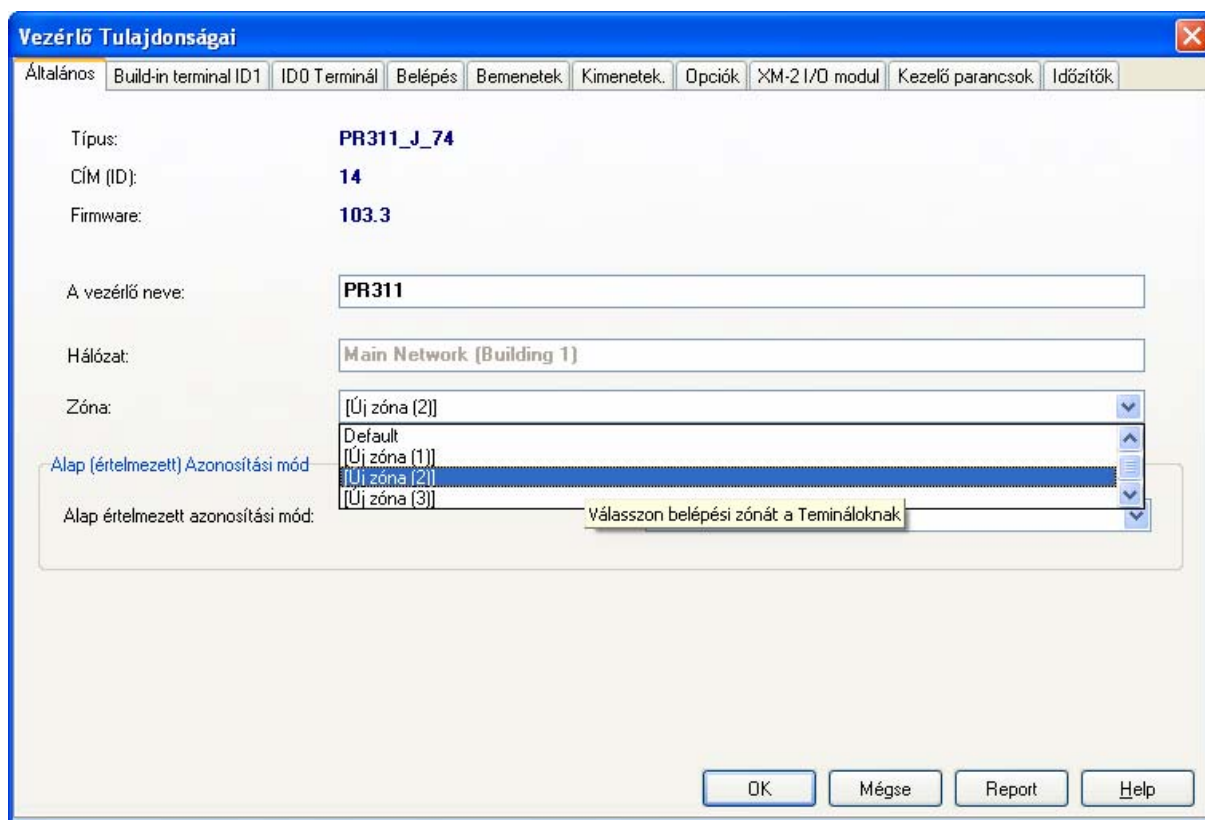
Vezérlő Tulajdonságai

Általános | Build-in terminal ID1 | ID0 Terminál | Belépés | Bemenetek | Kimenetek. | Opciók | XM-2 I/O modul | Kezelő parancsok | Időzítők

Típus: PR311_J_74

CÍM (ID): 14

Firmware: 103.3

A vezérlő neve: PR311

Hálózat: Main Network (Building 1)

Zóna: [Új zóna (2)]

Default
[Új zóna (1)]
[Új zóna (2)]
[Új zóna (3)]

Alap (értelmezett) Azonosítási mód

Alap értelmezett azonosítási mód:

Válasszon belépési zónát a Teminálóknak

OK | Mégse | Report | Help